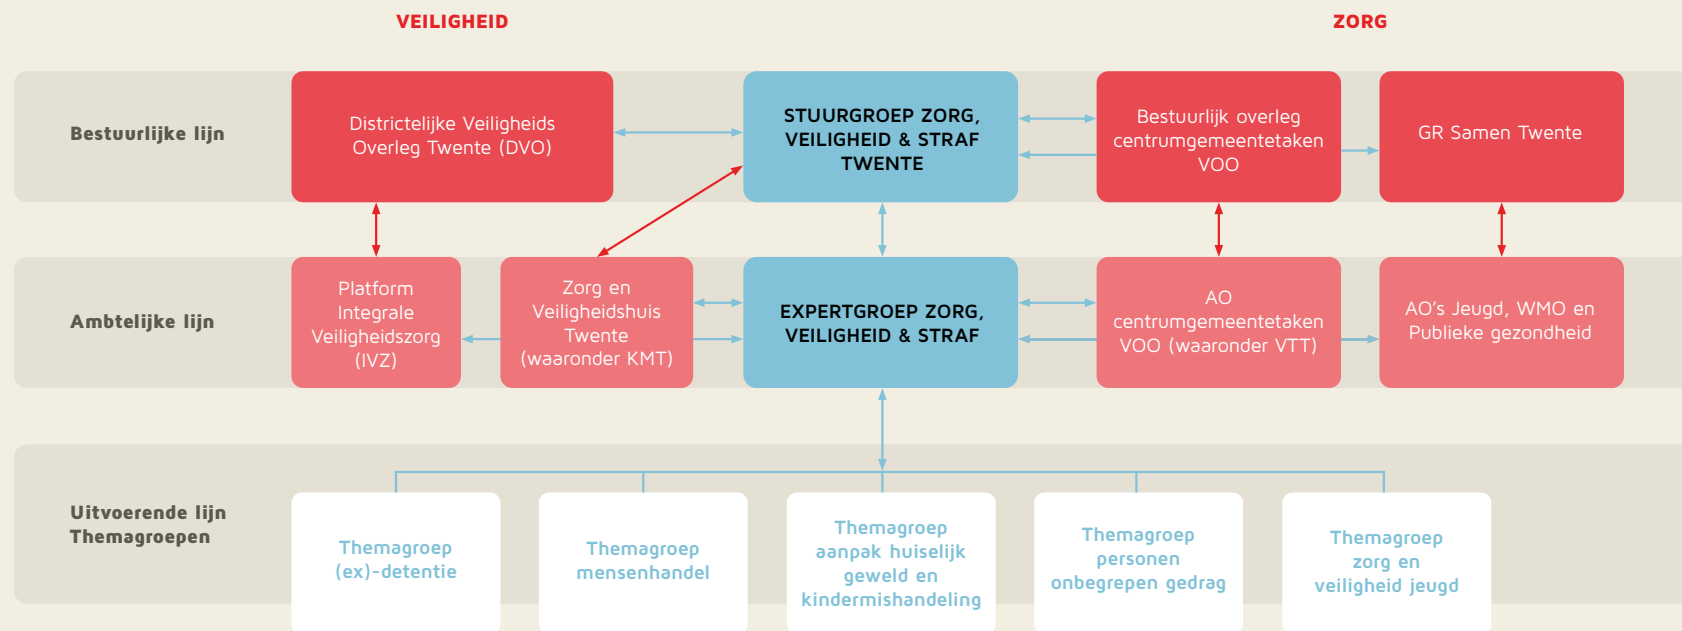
VEILIGHEID

ZORG

Bestuurlijke lijn

Districtelijke Veiligheids Overleg Twente (DVO)

STUURGROEP ZORG, VEILIGHEID & STRAF TWENTE

Bestuurlijk overleg centrumgemeentetaken VOO

GR Samen Twente

Ambtelijke lijn

Platform Integrale Veiligheidszorg (IVZ)

Zorg en Veiligheidshuis Twente (waaronder KMT)

EXPERTGROEP ZORG, VEILIGHEID & STRAF

AO centrumgemeentetaken VOO (waaronder VTT)

AO's Jeugd, WMO en Publieke gezondheid

Uitvoerende lijn Themagroepen

Themagroep (ex)-detentie

Themagroep mensenhandel

Themagroep aanpak huiselijk geweld en kindermishandeling

Themagroep personen onbegrepen gedrag

Themagroep zorg en veiligheid jeugd